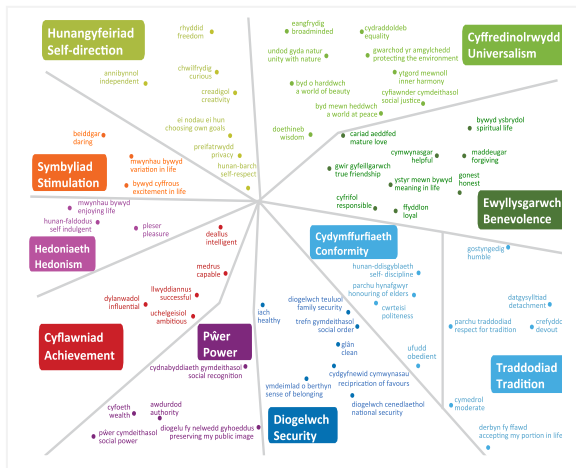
Hunangyfeiriad Self-direction

rhyddid freedom

annibynnol independent

chwilfrydig curious

creadigol creativity

ei nodau ei hun choosing own goals

preifatrwydd privacy

hunan-barch self-respect

eangfrydig broadminded

cydraddoldeb equality

undod gyda natur unity with nature

gwarchod yr amgylchedd protecting the environment

Cyffredinolrwydd Universalism

byd o harddwch a world of beauty

ylgord mewnol inner harmony

cyfiawnder cymdeithasol social justice

byd mewn heddwch a world at peace

doethineb wisdom

beiddgar daring

Symbyliad Stimulation

mwynhau bywyd variation in life

bywyd cyffrous excitement in life

cariad aeddfed mature love

bywyd ysbrydol spiritual life

cymwynasgar helpful

maddeugar forgiving

gwir gyfeillgarwch true friendship

gonest honest

ystyr mewn bywyd meaning in life

cyfrifol responsible

ffyddlon loyal

Ewyllysgarwch Benevolence

mwynhau bywyd enjoying life

hunan-faldodus self indulgent

pleser pleasure

Hedoniaeth Hedonism

dealltus intelligent

Cydymffurfiaeth Conformity

gostyngedig humble

hunan-ddisgyblaeth self- discipline

parchu hynafgwyr honouring of elders

cwrteisi politeness

medrus capable

llwyddiannus successful

dylanwadol influential

uchelgeisiol ambitious

Cyflawniad Achievement

Pŵer Power

iach healthy

diogelwch teuluol family security

trefn gymdeithasol social order

datgysylltiad detachment

parchu traddodiad respect for tradition

crefyddol devout

glân clean

ufudd obedient

Traddodiad Tradition

cydnabyddiaeth gymdeithasol social recognition

cydgyfnewid cymwynasau reciprication of favours

ymdeimlad o berthyn sense of belonging

diogelwch cenedlaethol national security

cymedrol moderate

cyfoeth wealth

awdurdod authority

pŵer cymdeithasol social power

diogelu fy nelwedd gyhoeddus preserving my public image

Diogelwch Security

derbyn fy ffawd accepting my portion in life